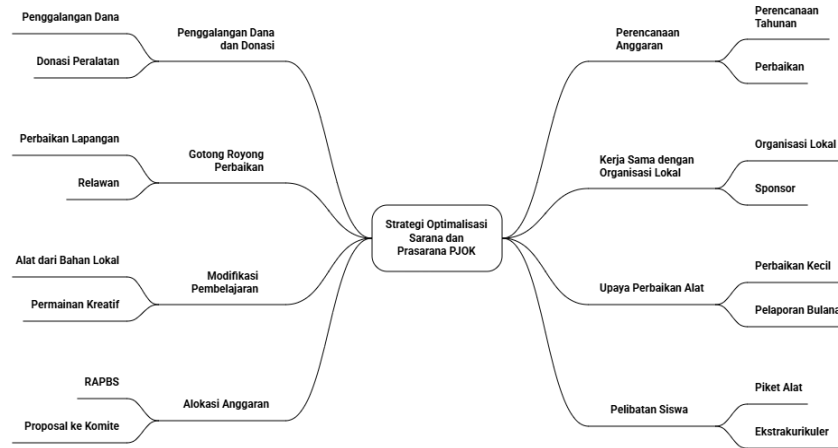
Strategi Optimalisasi Sarana dan Prasarana PJOK

Penggalangan Dana dan Donasi

Penggalangan Dana

Donasi Peralatan

Gotong Royong Perbaikan

Perbaikan Lapangan

Relawan

Modifikasi Pembelajaran

Alat dari Bahan Lokal

Permainan Kreatif

Alokasi Anggaran

RAPBS

Proposal ke Komite

Perencanaan Anggaran

Perencanaan Tahunan

Perbaikan

Kerja Sama dengan Organisasi Lokal

Organisasi Lokal

Sponsor

Upaya Perbaikan Alat

Perbaikan Kecil

Pelaporan Bulana

Pelibatan Siswa

Piket Alat

Ekstrakurikuler